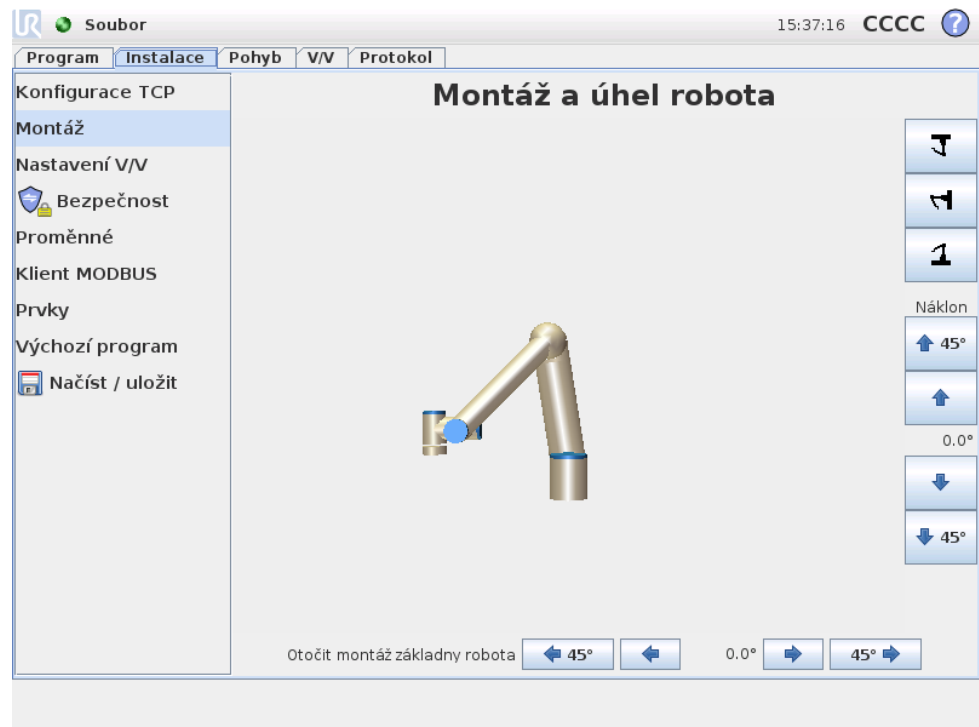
Soubor

15:37:16 CCCC ?

Program | Instalace | Pohyb | V/V | Protokol

Konfigurace TCP
Montáž
Nastavení V/V
Bezpečnost
Proměnné
Klient MODBUS
Prvky
Výchozí program
Načíst / uložit

Montáž a úhel robota

Náklon
45°
0.0°
45°

Otočit montáž základny robota 45° 0.0° 45°